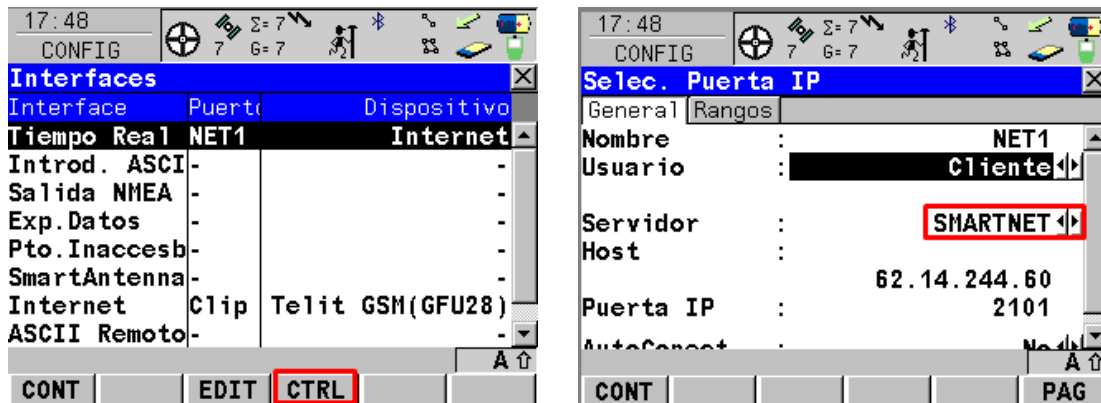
17:48
CONFIG
7 Σ=7 G=7

Interfaces

| Interface | Puerto | Dispositivo |
|---|---|---|
| Tiempo Real | NET1 | Internet |
| Introd. ASCI | - | - |
| Salida NMEA | - | - |
| Exp.Datos | - | - |
| Pto.Inaccesb | - | - |
| SmartAntenna | - | - |
| Internet | Clip | Telit GSM(GFU28) |
| ASCII Remoto | - | - |

A ⇧

CONT EDIT CTRL

17:48
CONFIG
7 Σ=7 G=7

Selec. Puerta IP

General Rangos

Nombre : NET1
Usuario : Cliente

Servidor : SMARTNET
Host :
62.14.244.60
Puerta IP : 2101
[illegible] : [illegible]

A ⇧

CONT PAG